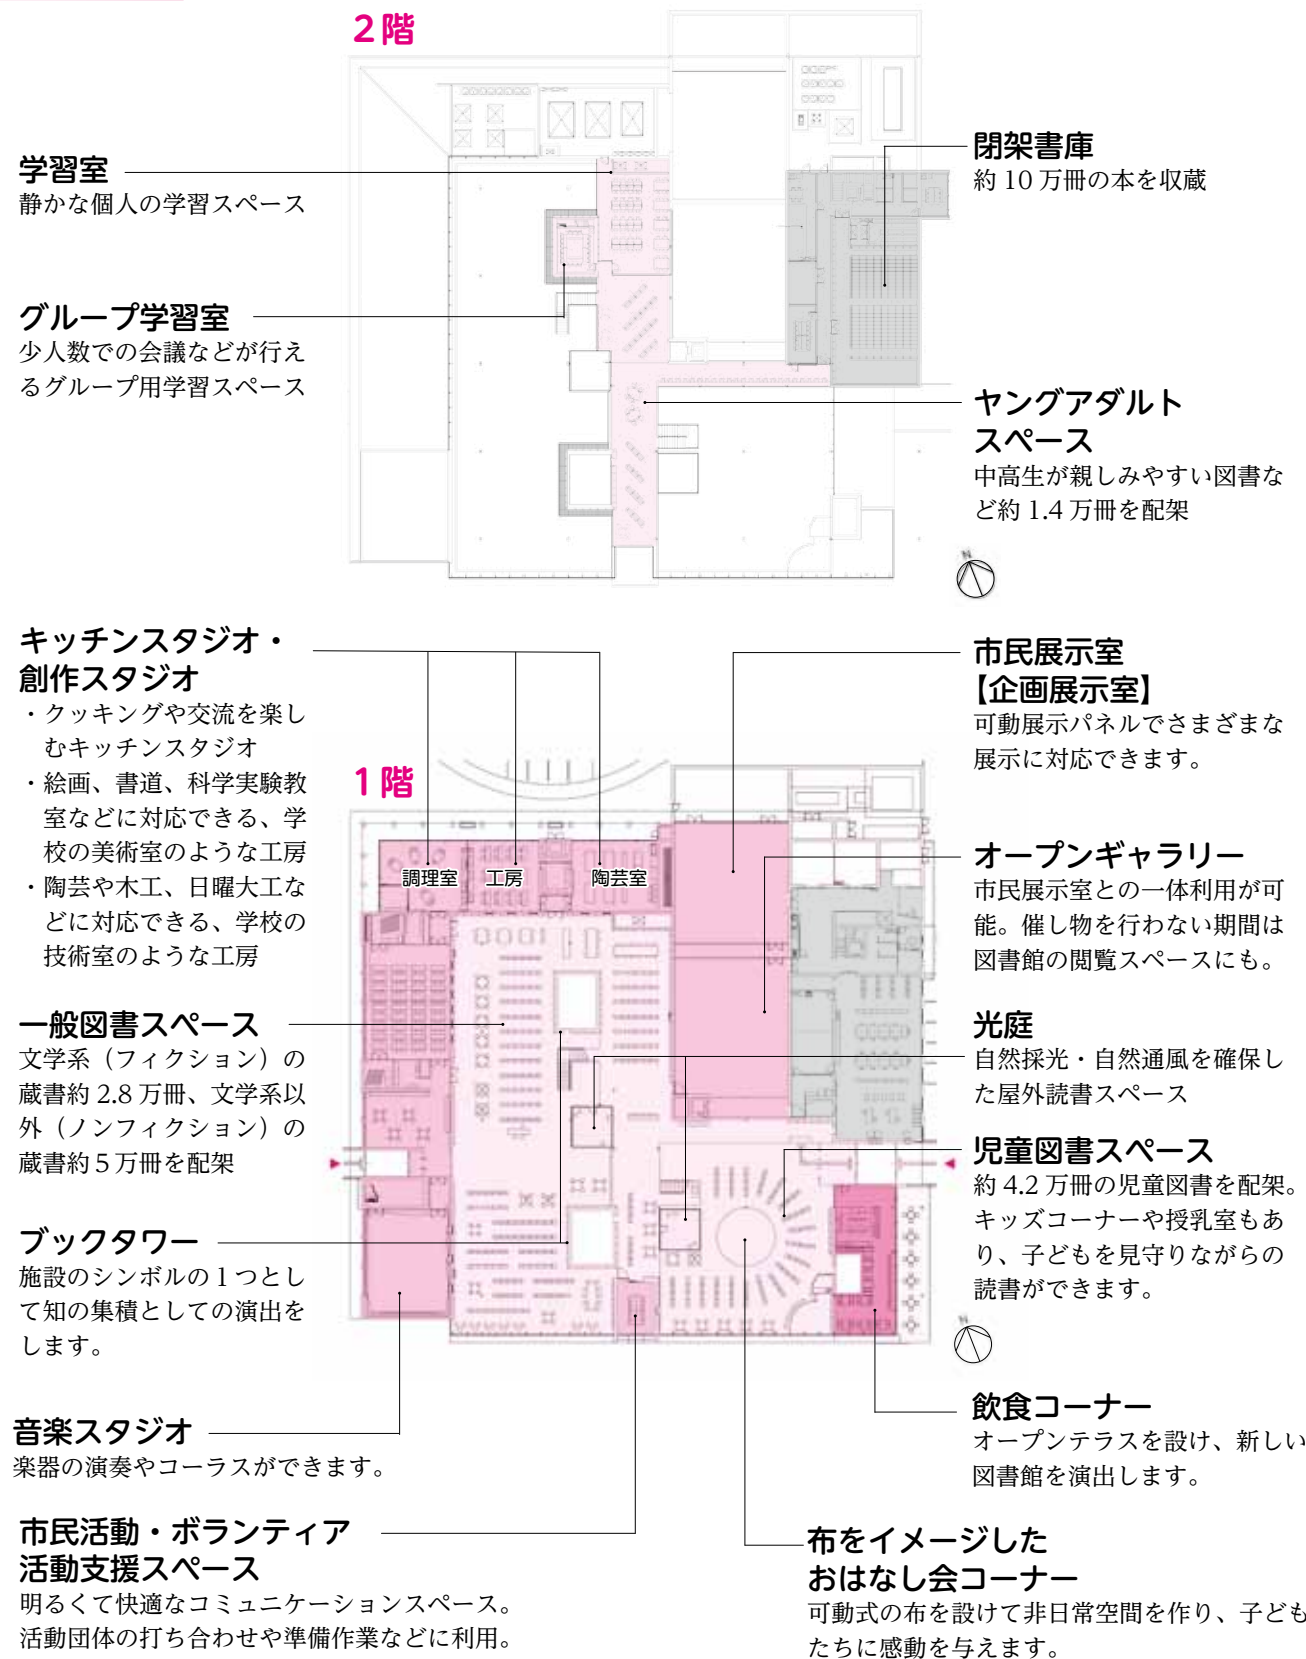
2階

学習室
静かな個人の学習スペース

グループ学習室
少人数での会議などが行えるグループ用学習スペース

閉架書庫
約 10 万冊の本を収蔵

ヤングアダルトスペース
中高生が親しみやすい図書など約 1.4 万冊を配架

キッチンスタジオ・創作スタジオ
・クッキングや交流を楽しむキッチンスタジオ
・絵画、書道、科学実験教室などに対応できる、学校の美術室のような工房
・陶芸や木工、日曜大工などに対応できる、学校の技術室のような工房

1階

調理室　工房　陶芸室

市民展示室【企画展示室】
可動展示パネルでさまざまな展示に対応できます。

オープンギャラリー
市民展示室との一体利用が可能。催し物を行わない期間は図書館の閲覧スペースにも。

一般図書スペース
文学系（フィクション）の蔵書約 2.8 万冊、文学系以外（ノンフィクション）の蔵書約 5 万冊を配架

光庭
自然採光・自然通風を確保した屋外読書スペース

児童図書スペース
約 4.2 万冊の児童図書を配架。キッズコーナーや授乳室もあり、子どもを見守りながらの読書ができます。

ブックタワー
施設のシンボルの 1 つとして知の集積としての演出をします。

音楽スタジオ
楽器の演奏やコーラスができます。

飲食コーナー
オープンテラスを設け、新しい図書館を演出します。

市民活動・ボランティア活動支援スペース
明るくて快適なコミュニケーションスペース。活動団体の打ち合わせや準備作業などに利用。

布をイメージしたおはなし会コーナー
可動式の布を設けて非日常空間を作り、子どもたちに感動を与えます。